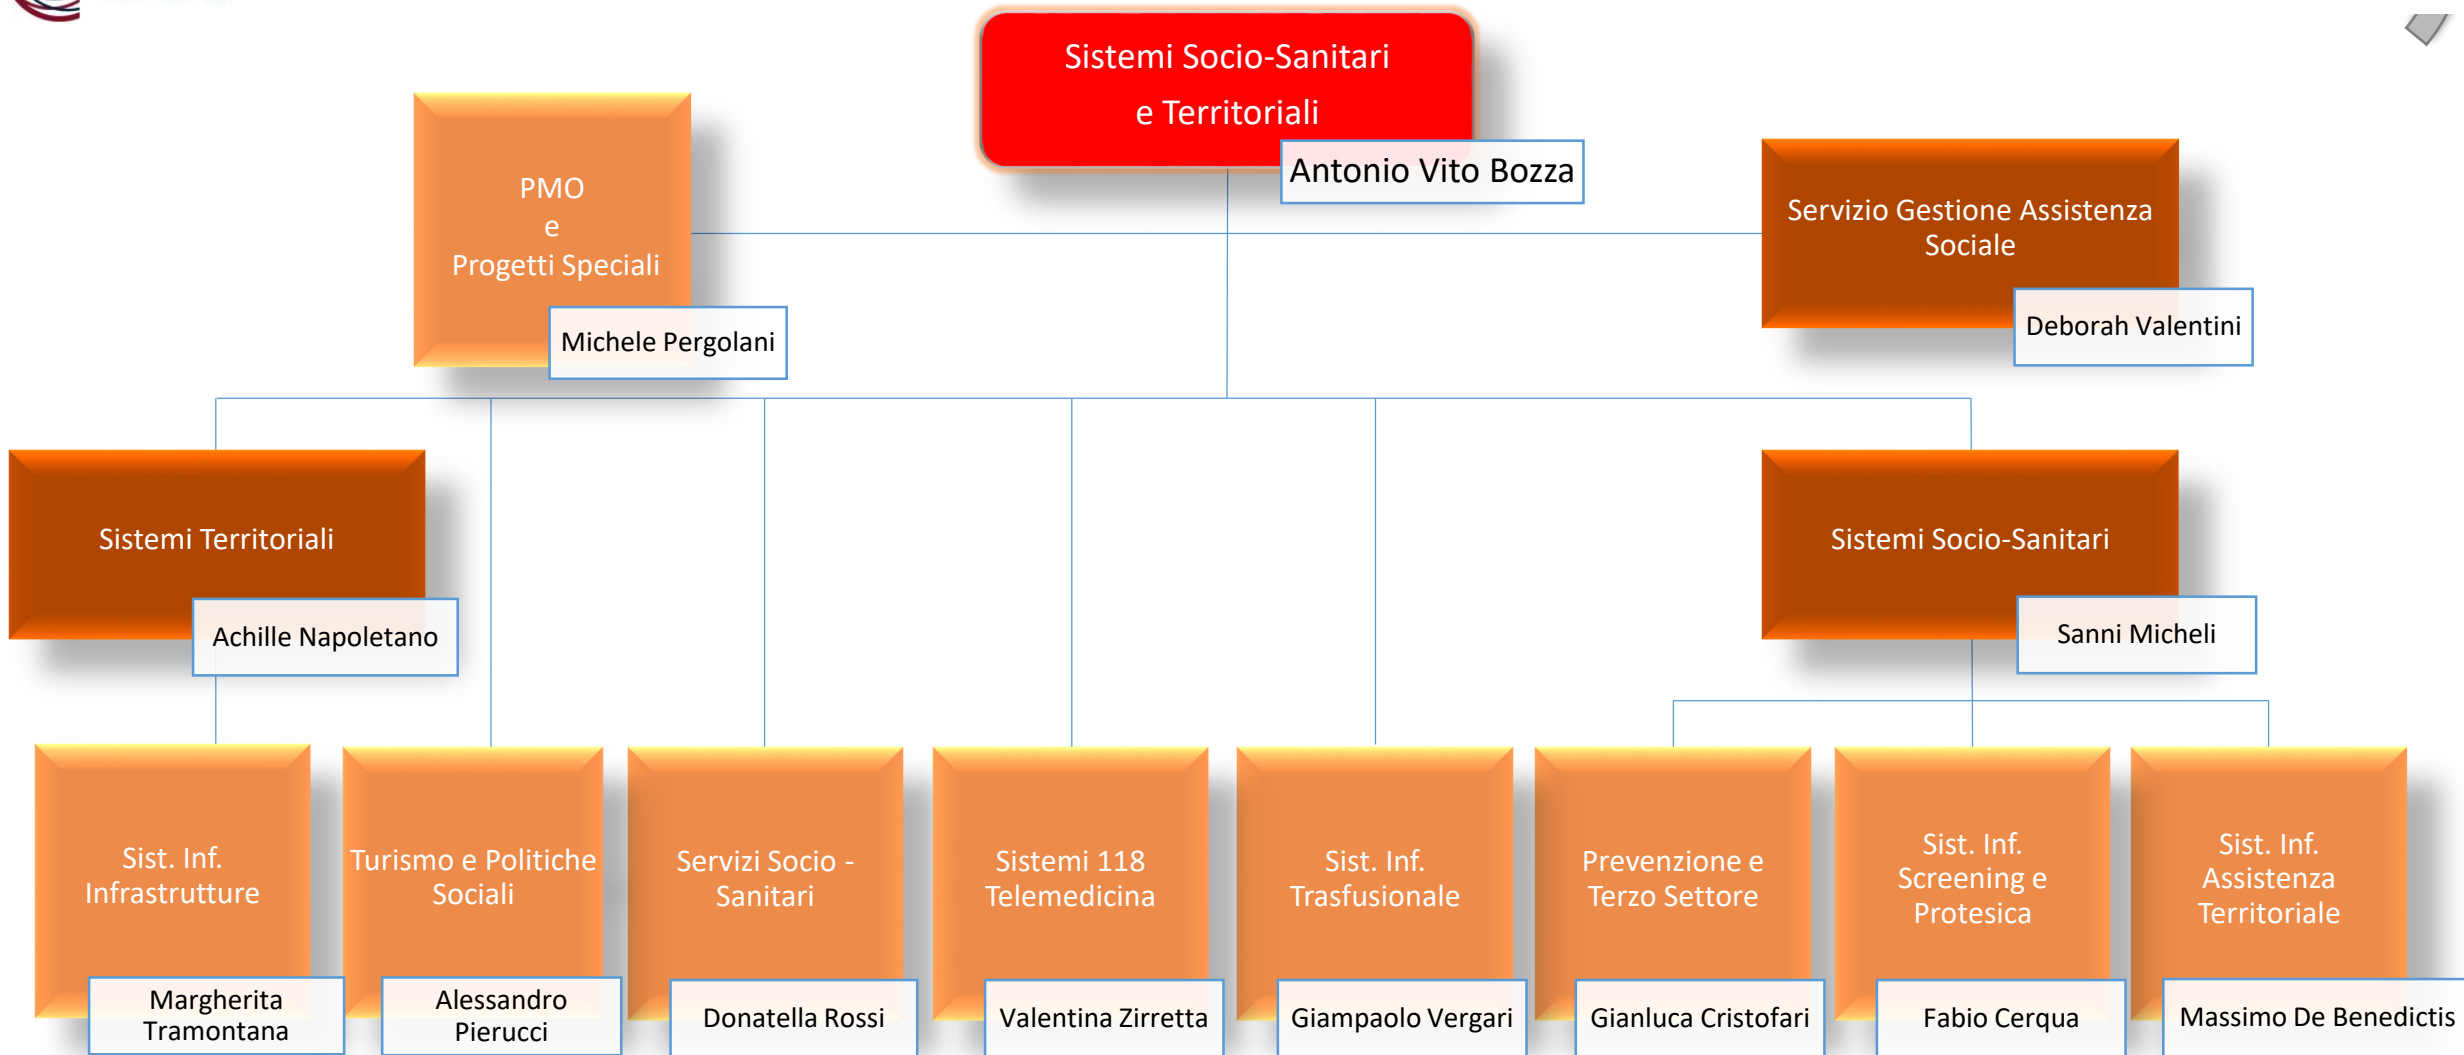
Sistemi Socio-Sanitari e Territoriali

Antonio Vito Bozza

PMO e Progetti Speciali

Michele Pergolani

Servizio Gestione Assistenza Sociale

Deborah Valentini

Sistemi Territoriali

Achille Napoletano

Sistemi Socio-Sanitari

Sanni Micheli

Sist. Inf. Infrastrutture

Margherita Tramontana

Turismo e Politiche Sociali

Alessandro Pierucci

Servizi Socio - Sanitari

Donatella Rossi

Sistemi 118 Telemedicina

Valentina Zirretta

Sist. Inf. Trasfusionale

Giampaolo Vergari

Prevenzione e Terzo Settore

Gianluca Cristofari

Sist. Inf. Screening e Protesica

Fabio Cerqua

Sist. Inf. Assistenza Territoriale

Massimo De Benedictis